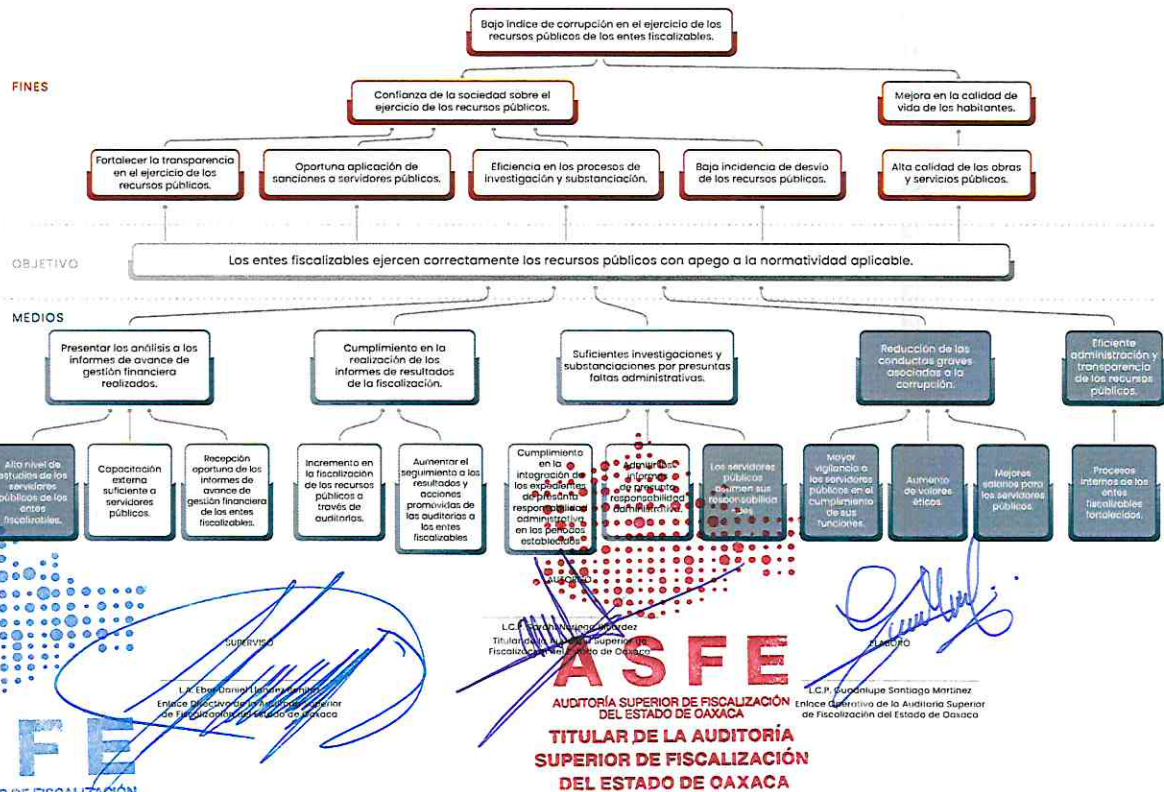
Bajo índice de corrupción en el ejercicio de los recursos públicos de los entes fiscalizables.

FINES

Confianza de la sociedad sobre el ejercicio de los recursos públicos.

Mejora en la calidad de vida de los habitantes.

Fortalecer la transparencia en el ejercicio de los recursos públicos.

Oportuna aplicación de sanciones a servidores públicos.

Eficiencia en los procesos de investigación y substanciación.

Bajo incidencia de desvío de los recursos públicos.

Alta calidad de las obras y servicios públicos.

OBJETIVO

Los entes fiscalizables ejercen correctamente los recursos públicos con apego a la normatividad aplicable.

MEDIOS

Presentar los análisis a los informes de avance de gestión financiera realizados.

Cumplimiento en la realización de los informes de resultados de la fiscalización.

Suficientes investigaciones y substanciaciones por presuntas faltas administrativas.

Reducción de las conductas graves asociadas a la corrupción.

Eficiente administración y transparencia de los recursos públicos.

Alto nivel de estudios de los servidores públicos de los entes fiscalizables.

Capacitación externa suficiente a servidores públicos.

Recepción oportuna de los informes de avance de gestión financiera de los entes fiscalizables.

Incremento en la fiscalización de los recursos públicos a través de auditorías.

Aumentar el seguimiento a los resultados y acciones promovidas de las auditorías a los entes fiscalizables

Cumplimiento en la integración de los expedientes de presunta responsabilidad administrativa en los periodos establecidos

Admitir los informes de presunta responsabilidad administrativa.

Los servidores públicos asumen sus responsabilidades.

Mayor vigilancia a los servidores públicos en el cumplimiento de sus funciones.

Aumento de valores éticos.

Mejores salarios para los servidores públicos.

Procesos internos de los entes fiscalizables fortalecidos.

SUPERVISÓ

L.A. Eber Daniel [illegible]
Enlace Directivo de la Auditoría Superior de Fiscalización del Estado de Oaxaca

AUTORIZÓ

L.C.P. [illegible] Noriega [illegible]
Titular de la Auditoría Superior de Fiscalización del Estado de Oaxaca

ELABORÓ

L.C.P. Guadalupe Santiago Martínez
Enlace Operativo de la Auditoría Superior de Fiscalización del Estado de Oaxaca

ASFE
AUDITORÍA SUPERIOR DE FISCALIZACIÓN DEL ESTADO DE OAXACA
TITULAR DE LA AUDITORÍA SUPERIOR DE FISCALIZACIÓN DEL ESTADO DE OAXACA

FE
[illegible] DE FISCALIZACIÓN